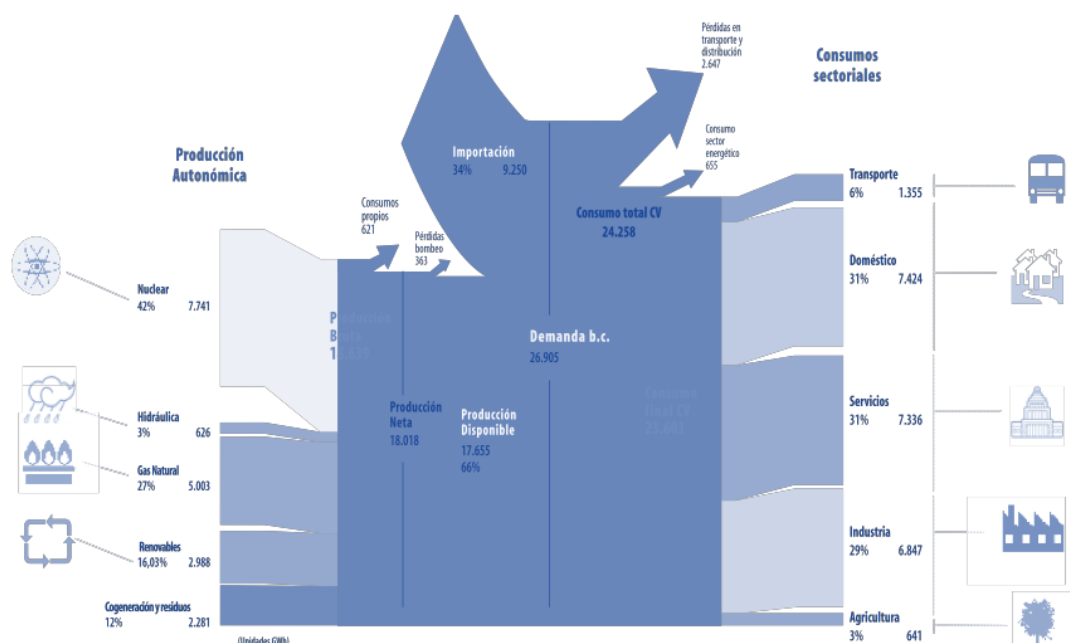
Pérdidas en transporte y distribución
2.647

Consumos sectoriales

Importación
34% 9.250

Consumo sector energético
655

Producción Autonómica

Consumos propios
621

Pérdidas bombeo
363

Consumo total CV
24.258

Transporte
6% 1.355

Doméstico
31% 7.424

Nuclear
42% 7.741

Producción Bruta
1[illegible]

Demanda b.c.
26.905

Consumo final CV
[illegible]

Hidráulica
3% 626

Producción Neta
18.018

Producción Disponible
17.655
66%

Servicios
31% 7.336

Gas Natural
27% 5.003

Renovables
16,03% 2.988

Industria
29% 6.847

Cogeneración y residuos
12% 2.281

(Unidades GWh)

Agricultura
3% 641